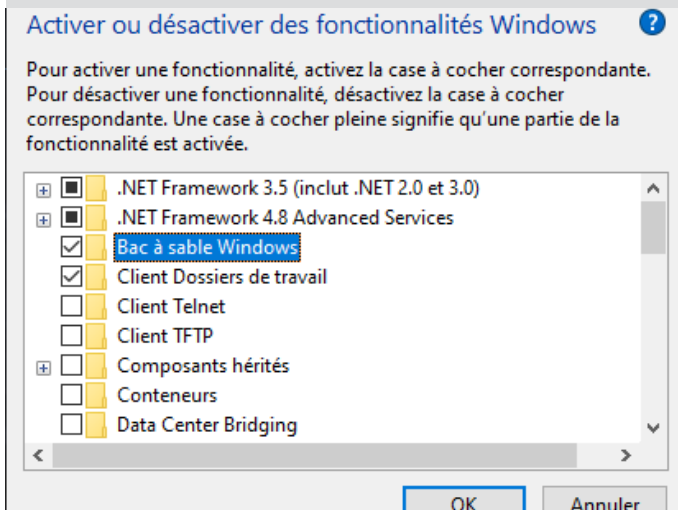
Activer ou désactiver des fonctionnalités Windows

?

Pour activer une fonctionnalité, activez la case à cocher correspondante. Pour désactiver une fonctionnalité, désactivez la case à cocher correspondante. Une case à cocher pleine signifie qu'une partie de la fonctionnalité est activée.

.NET Framework 3.5 (inclut .NET 2.0 et 3.0)
.NET Framework 4.8 Advanced Services
Bac à sable Windows
Client Dossiers de travail
Client Telnet
Client TFTP
Composants hérités
Conteneurs
Data Center Bridging

OK
Annuler